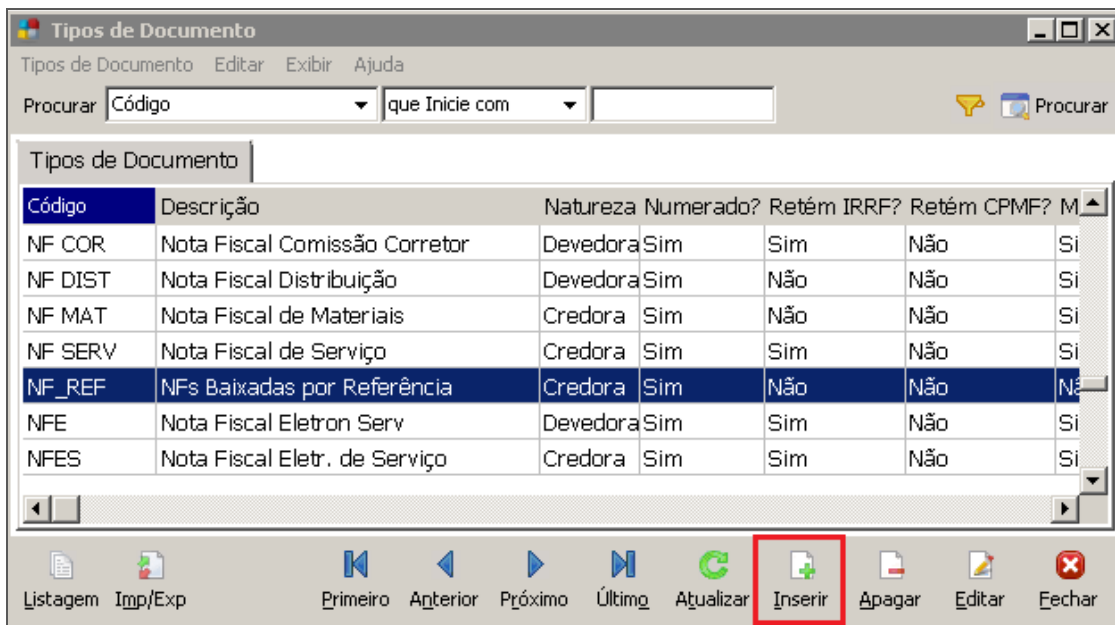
Tipos de Documento

Tipos de Documento Editar Exibir Ajuda

Procurar Código que Inicie com Procurar

Tipos de Documento

| Código | Descrição | Natureza | Numerado? | Retém IRRF? | Retém CPMF? | M |
|---|---|---|---|---|---|---|
| NF COR | Nota Fiscal Comissão Corretor | Devedora | Sim | Sim | Não | Si |
| NF DIST | Nota Fiscal Distribuição | Devedora | Sim | Não | Não | Si |
| NF MAT | Nota Fiscal de Materiais | Credora | Sim | Não | Não | Si |
| NF SERV | Nota Fiscal de Serviço | Credora | Sim | Sim | Não | Si |
| NF_REF | NFs Baixadas por Referência | Credora | Sim | Não | Não | Nã |
| NFE | Nota Fiscal Eletron Serv | Devedora | Sim | Sim | Não | Si |
| NFES | Nota Fiscal Eletr. de Serviço | Credora | Sim | Sim | Não | Si |

Listagem Imp/Exp Primeiro Anterior Próximo Último Atualizar Inserir Apagar Editar Fechar